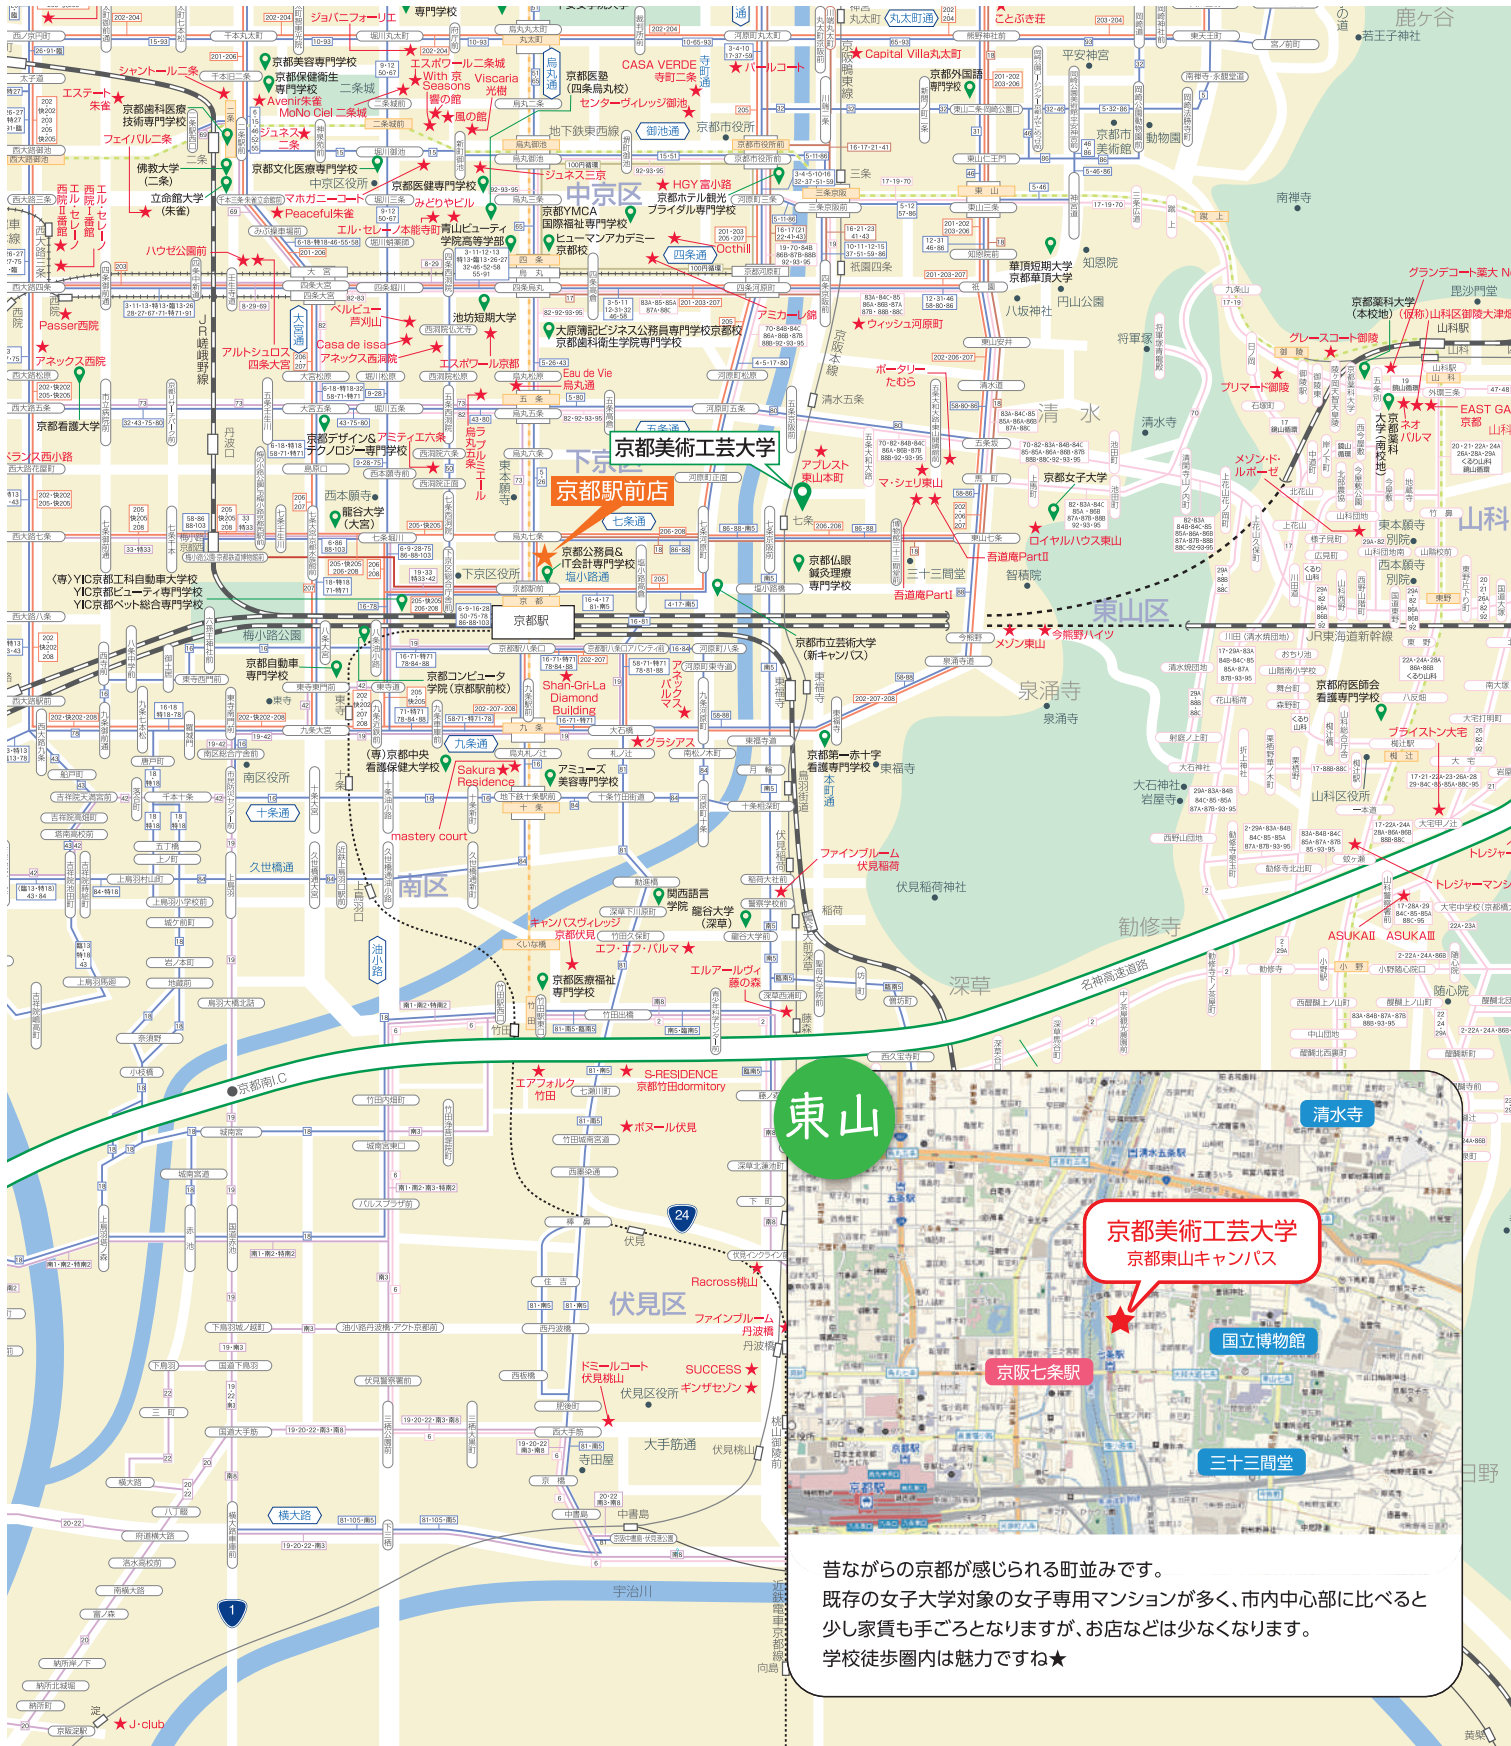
京都美術工芸大学

京都駅前店

東山

京都美術工芸大学
京都東山キャンパス

清水寺

国立博物館

京阪七条駅

三十三間堂

昔ながらの京都が感じられる町並みです。
既存の女子大学対象の女子専用マンションが多く、市内中心部に比べると少し家賃も手ごろとなりますが、お店などは少なくなります。
学校徒歩圏内は魅力ですね★

中京区
下京区
東山区
南区
伏見区
山科
鹿ヶ谷
清水
泉涌寺
勧修寺
深草
日野

京都駅
京都南I.C
名神高速道路
宇治川

京都市美術館
平安神宮
円山公園
知恩院
南禅寺
八坂神社
清水寺
智積院
三十三間堂
泉涌寺
伏見稲荷神社
東福寺

京都文化医療専門学校
京都府医師会看護専門学校
京都看護大学
京都第一赤十字看護専門学校
京都女子大学
京都市立芸術大学（新キャンパス）
京都仏眼鍼灸理療専門学校
京都医療福祉専門学校
関西語言学院
龍谷大学（深草）
龍谷大学（大宮）
京都自動車専門学校
京都コンピュータ学院（京都駅前校）
京都公務員＆IT会計専門学校
池坊短期大学
華頂短期大学 京都華頂大学
京都薬科大学（本校地）
立命館大学（朱雀）
佛教大学（二条）
京都YMCA国際福祉専門学校
京都外国語専門学校
京都美容専門学校
京都保健衛生専門学校

ファインブルーム伏見稲荷
ファインブルーム丹波橋
ドミールコート伏見桃山
SUCCESS
ギンザセゾン
Racross桃山
エアフォルク竹田
S-RESIDENCE 京都竹田dormitory
ボヌール伏見
キャンパスヴィレッジ京都伏見
エフ・エフ・パルマ
エルアールヴィ藤の森
mastery court
Sakura Residence
アミューズ
グラシアス
Shan-Gri-La Diamond Building
アネックス西院
Passer西院
ハウゼ公園前
ペルビュー芦川山
エスポワール京都
アルトシュロス四条大宮
Casa de issa アネックス西洞院
メゾン東山
今熊野ハイツ
ロイヤルハウス東山
吾道庵PartⅡ
吾道庵PartⅠ
マ・シェリ東山
アプレスト東山本町
ポータリーたむら
ウィッシュ河原町
アミカール錦
HGY富小路
ジェネス三京
Capital Villa丸太町
ことぶき荘
パールコート
CASA VERDE 寺町二条
センターヴィレッジ御池
Eau de Vie 烏丸通
エスポワール二条城
With 京 Seasons
Viscaria 光樹
響の館
風の館
Avenir朱雀
MoNo Ciel 二条城
シャントール二条
エステート朱雀
フェイバル二条
ジュネス二条
Peaceful朱雀
マホガニーコート
みどりやビル
エル・セレーノ二条寺町
グレースコート御陵
プリマード御陵
メゾン・ド・ルボーゼ
EAST GATE京都
ネオパルマ
グランデコート薬大前
プライスタン大宅
トレジャーマンション
ASUKAⅡ
ASUKAⅢ
J・club